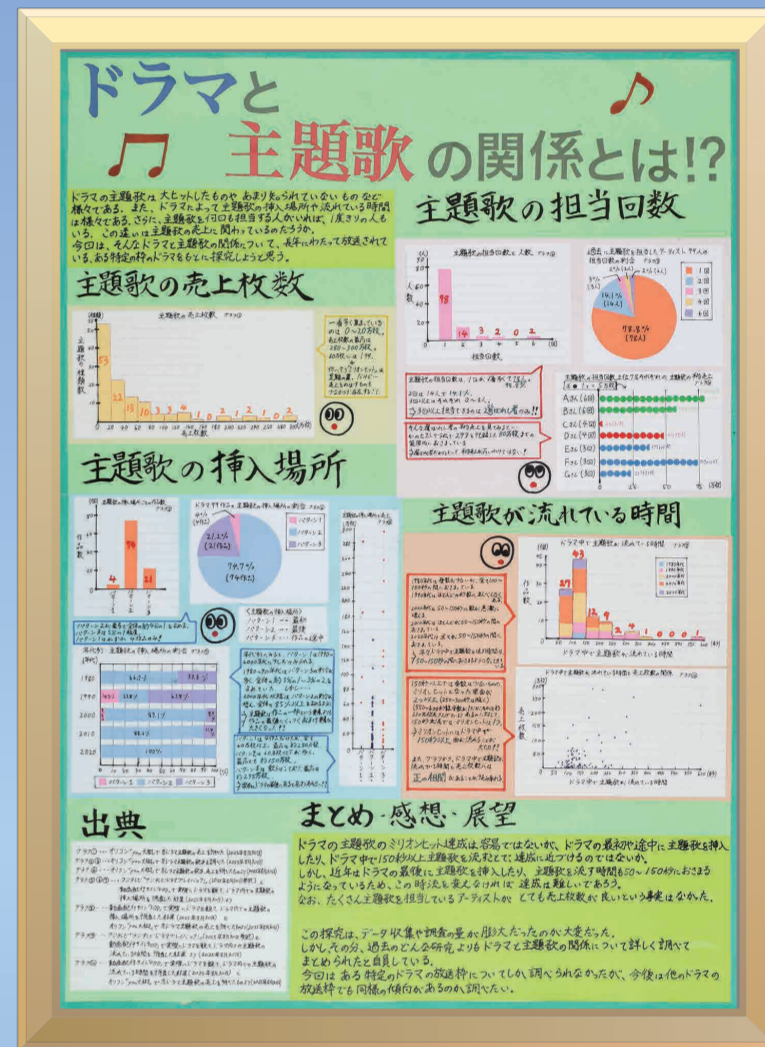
ドラマと主題歌の関係とは!?

ドラマの主題歌は大ヒットしたものや、あまり知られていないものなど様々である。また、ドラマによって主題歌の挿入場所や流れている時間は様々である。さらに、主題歌を何回も担当する人がいれば、1度きりの人もいる。この違いは主題歌の売上に関わっているのだろうか。
今回は、そんなドラマと主題歌の関係について、長年にわたって放送されている、ある特定の枠のドラマをもとに探究しようと思う。

主題歌の担当回数

主題歌の売上枚数

主題歌の挿入場所

主題歌が流れている時間

出典

まとめ・感想・展望

ドラマの主題歌のミリオンヒット達成は容易ではないが、ドラマの最初や途中に主題歌を挿入したり、ドラマ中で150秒以上主題歌を流すことで達成に近づけるのではないか。
しかし、近年はドラマの最後に主題歌を挿入したり、主題歌を流す時間も50～150秒におさまるようになっているため、この時流を変えなければ達成は難しいであろう。
なお、たくさん主題歌を担当しているアーティストがとても売上枚数が良いという事実はなかった。

この探究は、データ収集や調査の量が膨大だったのが大変だった。
しかし、その分、過去のどんな研究よりもドラマと主題歌の関係について詳しく調べてまとめられたと自負している。
今回はある特定のドラマの放送枠についてしか調べられなかったが、今後は他のドラマの放送枠でも同様の傾向があるのか調べたい。

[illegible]